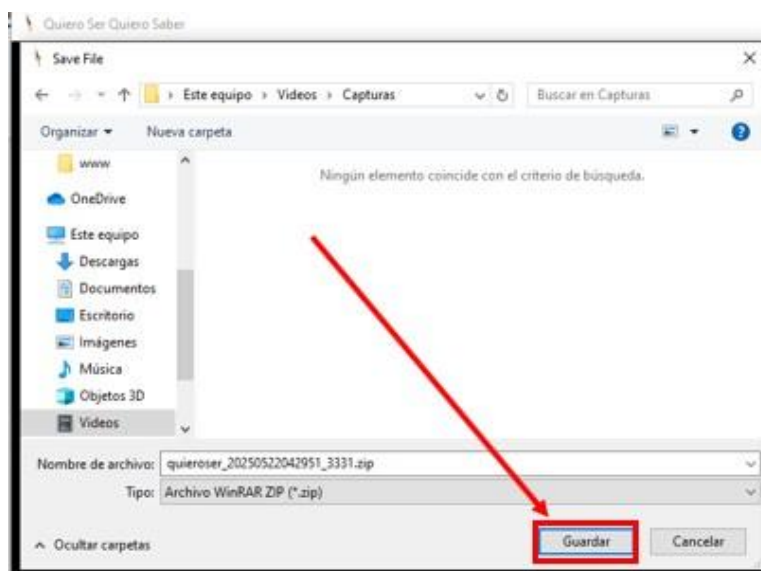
Quiero Ser Quiero Saber

Save File

Este equipo › Videos › Capturas

Buscar en Capturas

Organizar ▾

Nueva carpeta

www

OneDrive

Este equipo

Descargas

Documentos

Escritorio

Imágenes

Música

Objetos 3D

Videos

Ningún elemento coincide con el criterio de búsqueda.

Nombre de archivo: quieroser_20250522042951_3331.zip

Tipo: Archivo WinRAR ZIP (*.zip)

^ Ocultar carpetas

Guardar

Cancelar